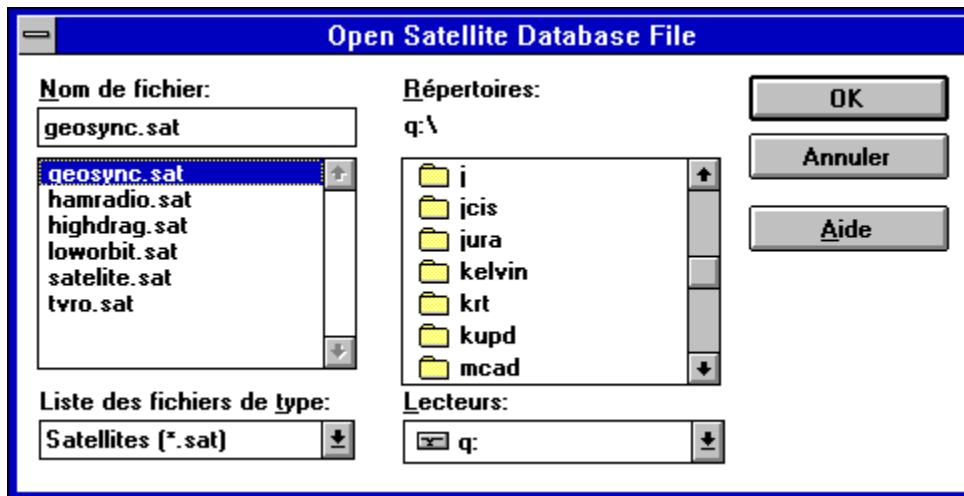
Open Satellite Database File

Nom de fichier:

geosync.sat

geosync.sat
hamradio.sat
highdrag.sat
loworbit.sat
satelite.sat
tvro.sat

Liste des fichiers de type:

Satellites (*.sat)

Répertoires:

q:\

j
jcis
jura
kelvin
krt
kupd
mcad

Lecteurs:

q:

OK

Annuler

Aide